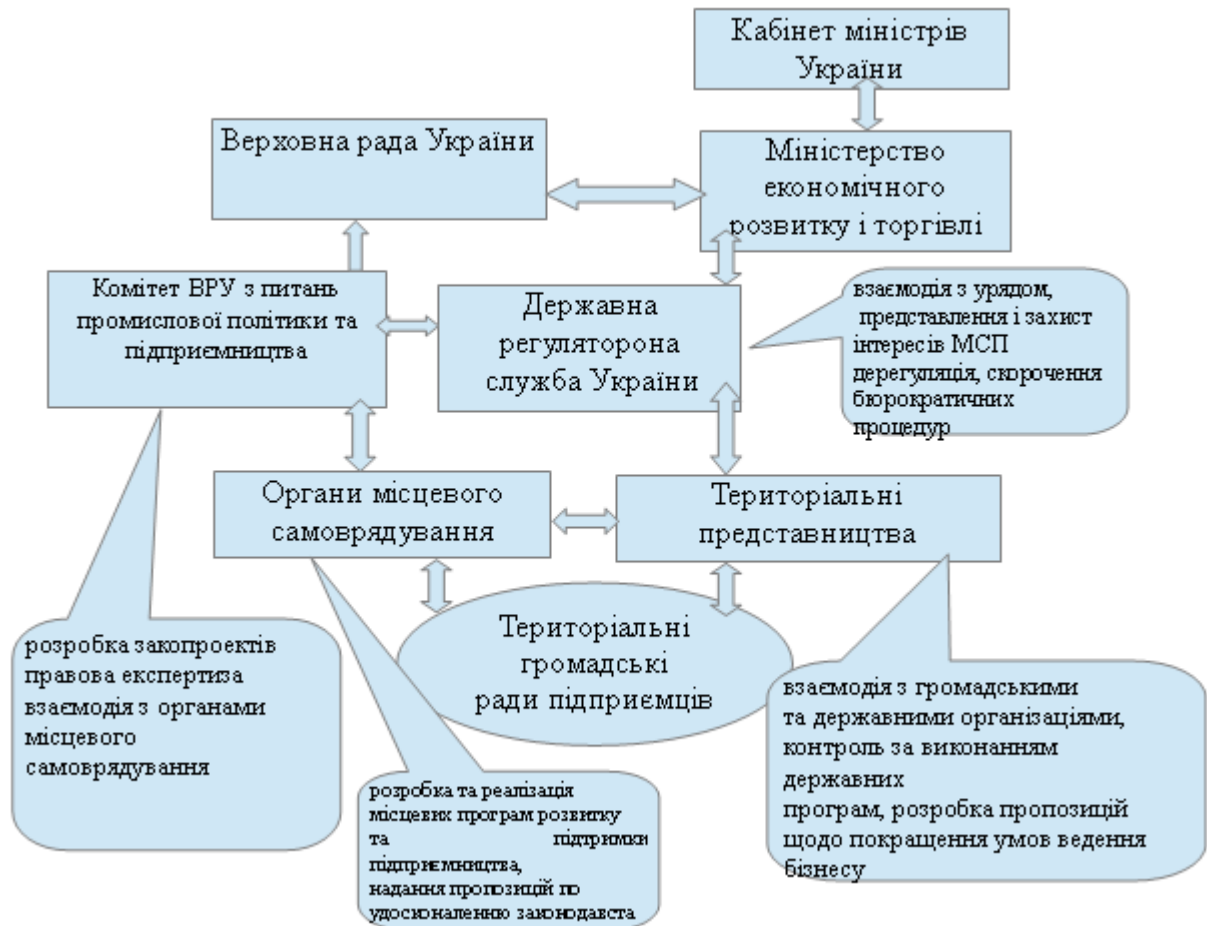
Кабінет міністрів України

Верховна рада України

Міністерство економічного розвитку і торгівлі

Комітет ВРУ з питань промислової політики та підприємництва

Державна регуляторона служба України

взаємодія з урядом, представлення і захист інтересів МСП дерегуляція, скорочення бюрократичних процедур

Органи місцевого самоврядування

Територіальні представництва

Територіальні громадські ради підприємців

розробка закопроектів правова експертиза взаємодія з органами місцевого самоврядування

розробка та реалізація місцевих програм розвитку та підтримки підприємництва, надання пропозицій по удосконаленню законодавста

взаємодія з громадськими та державними організаціями, контроль за виконанням державних програм, розробка пропозицій щодо покращення умов ведення бізнесу